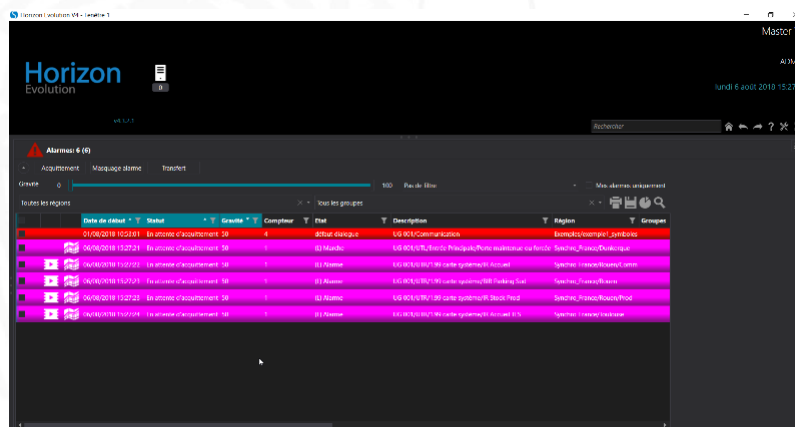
Horizon Evolution V4 - Fenêtre 1

Master

Horizon
Evolution

0

ADMI

lundi 6 août 2018 15:27

v4.3.7.2

Rechercher

Alarmes: 6 (6)

Acquittement
Masquage alarme
Transfert

Gravité
0
100
Pas de filtre
Mes alarmes uniquement

Toutes les régions
Tous les groupes

| | | | Date de début | Statut | Gravité | Compteur | Etat | Description | Région | Groupes |
|---|---|---|---|---|---|---|---|---|---|---|
| | | | 01/08/2018 10:53:01 | En attente d'acquittement | 50 | 4 | défaut dialogue | UG 001/Communication | Exemples/exemple1_symboles | |
| | | | 06/08/2018 15:27:21 | En attente d'acquittement | 50 | 1 | (E) Marche | UG 001/UTL/Entrée Principale/Porte maintenue ou forcée | Synchro_France/Dunkerque | |
| | | | 06/08/2018 15:27:23 | En attente d'acquittement | 50 | 1 | (E) Alarme | UG 001/UTR/139 carte système/R Accueil | Synchro_France/Rouen/Comm | |
| | | | 06/08/2018 15:27:23 | En attente d'acquittement | 50 | 1 | (E) Alarme | UG 001/UTR/139 carte système/RB Parking Sud | Synchro_France/Rouen | |
| | | | 06/08/2018 15:27:23 | En attente d'acquittement | 50 | 1 | (E) Alarme | UG 001/UTR/139 carte système/R Stock Prod | Synchro_France/Rouen/Prod | |
| | | | 06/08/2018 15:27:24 | En attente d'acquittement | 50 | 1 | (E) Alarme | UG 001/UTR/139 carte système/R Accueil ILS | Synchro_France/Toulouse | |